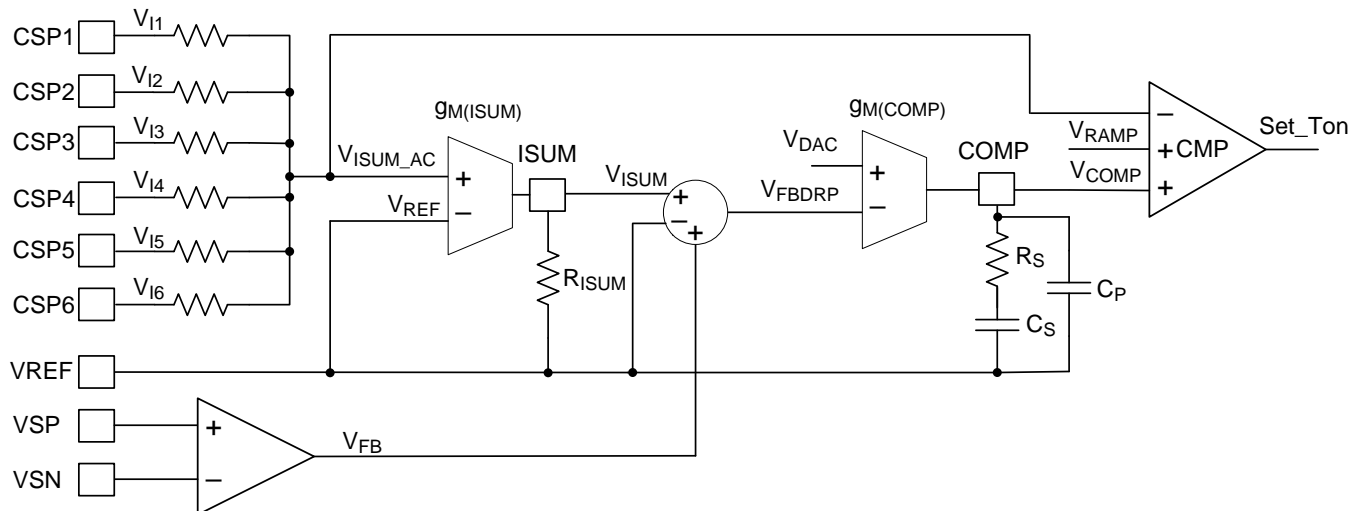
CSP1 $V_{I1}$
CSP2 $V_{I2}$
CSP3 $V_{I3}$
CSP4 $V_{I4}$
CSP5 $V_{I5}$
CSP6 $V_{I6}$

$g_{M(ISUM)}$
$V_{ISUM\_AC}$ +
$V_{REF}$ –
ISUM
$V_{ISUM}$
$R_{ISUM}$
+
–
+

$g_{M(COMP)}$
$V_{DAC}$ +
$V_{FBDRP}$ –
COMP
$R_S$
$C_P$
$C_S$

–
$V_{RAMP}$ + CMP
$V_{COMP}$ +
Set_Ton

VREF
VSP +
VSN –
$V_{FB}$